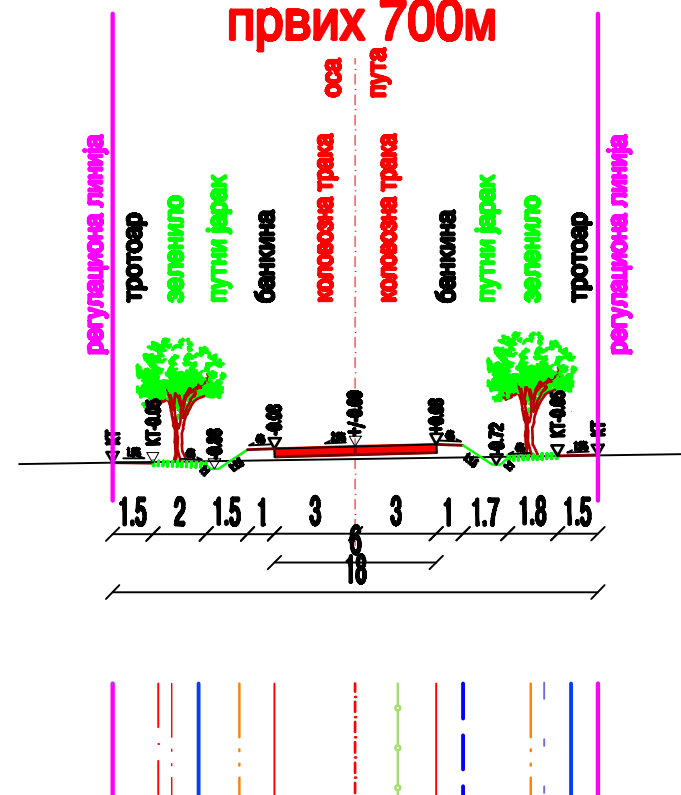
првих 700м

регулациона линија
тротоар
зеленило
путни јарак
банкина
коловозна трака
оса
пута
коловозна трака
банкина
путни јарак
зеленило
тротоар
регулациона линија

КТ-0.05
-0.06
-0.06
Н=0.00
+0.06
-0.72
КТ-0.05

1.5 2 1.5 1 3 3 1 1.7 1.8 1.5
6
18